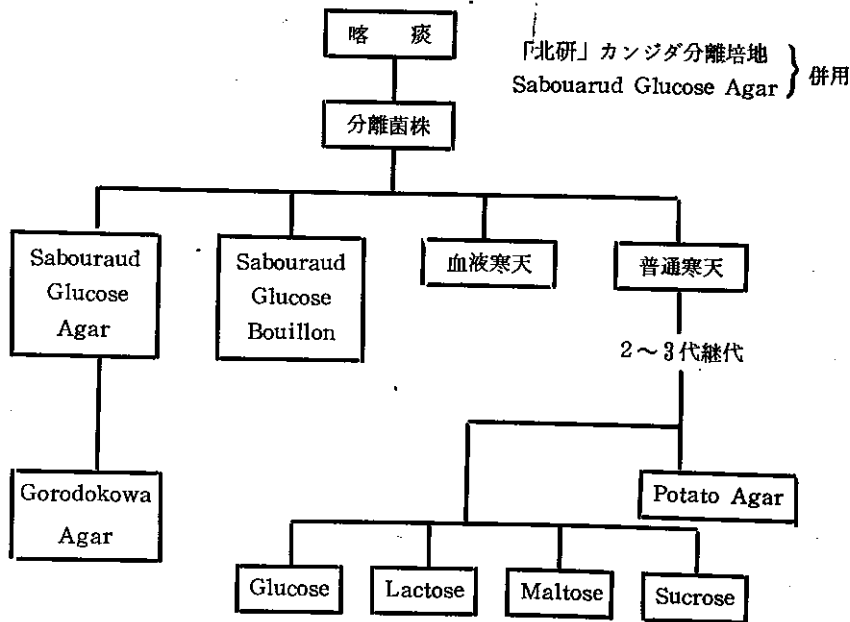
喀　痰

「北研」カンジダ分離培地
Sabouarud Glucose Agar
併用

分離菌株

Sabouraud Glucose Agar

Sabouraud Glucose Bouillon

血液寒天

普通寒天

2～3代継代

Gorodokowa Agar

Potato Agar

Glucose

Lactose

Maltose

Sucrose